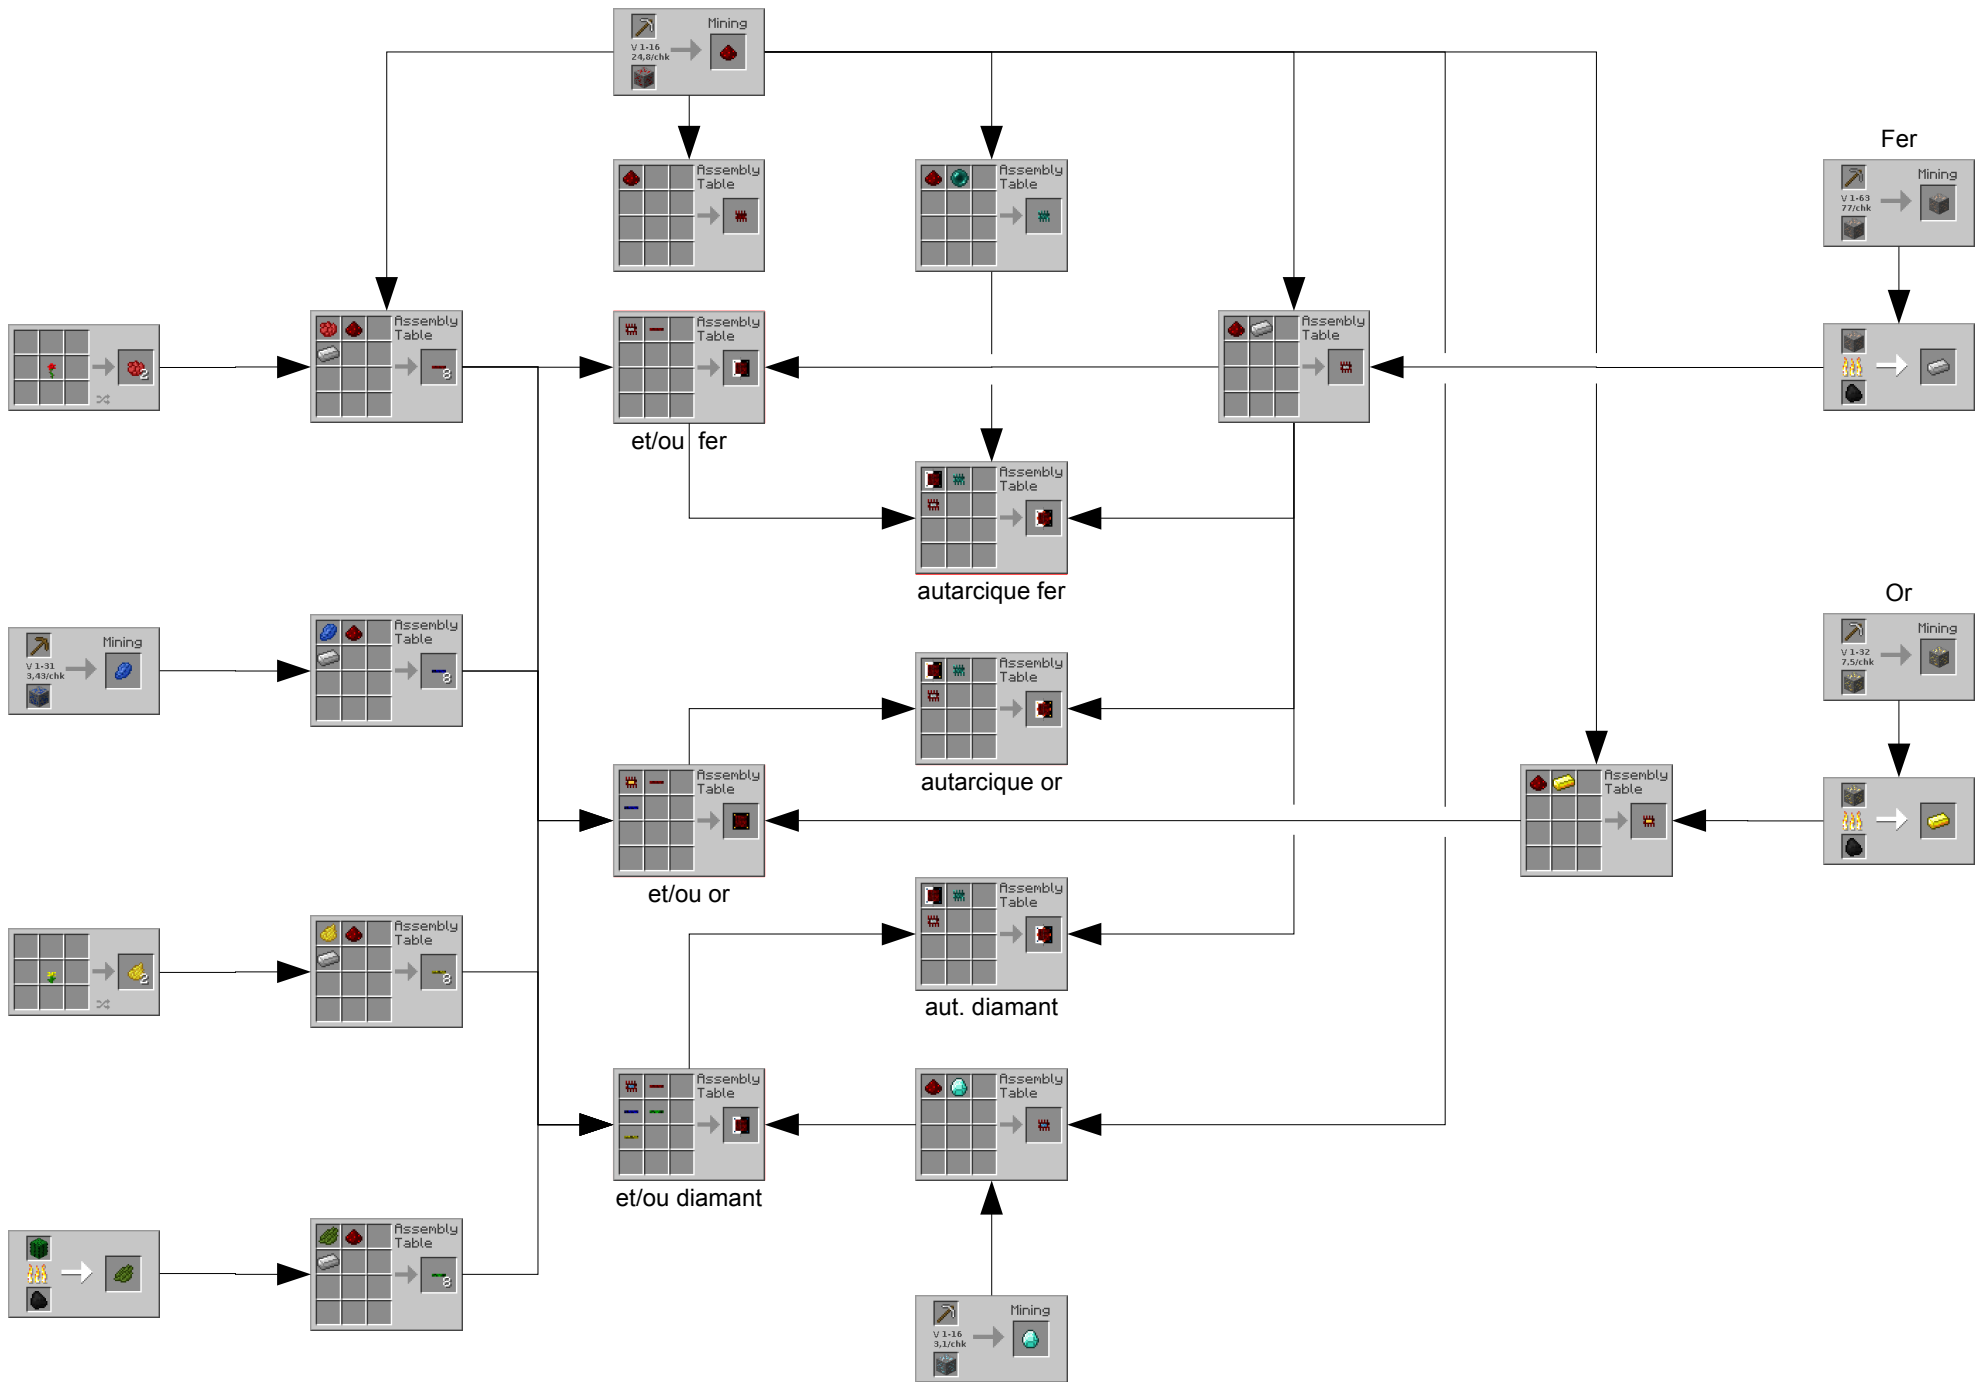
Mining
V 1-16
24,8/chk

Assembly Table

Assembly Table

Fer

Mining
V 1-63
77/chk

2

Assembly Table
8

Assembly Table
et/ou fer

Assembly Table

Assembly Table
autarcique fer

Or

Mining
V 1-31
3,43/chk

Assembly Table
8

Assembly Table
autarcique or

Mining
V 1-32
7,5/chk

Assembly Table
et/ou or

Assembly Table

2

Assembly Table
8

Assembly Table
aut. diamant

Assembly Table
et/ou diamant

Assembly Table

Assembly Table
8

Mining
V 1-16
3,1/chk